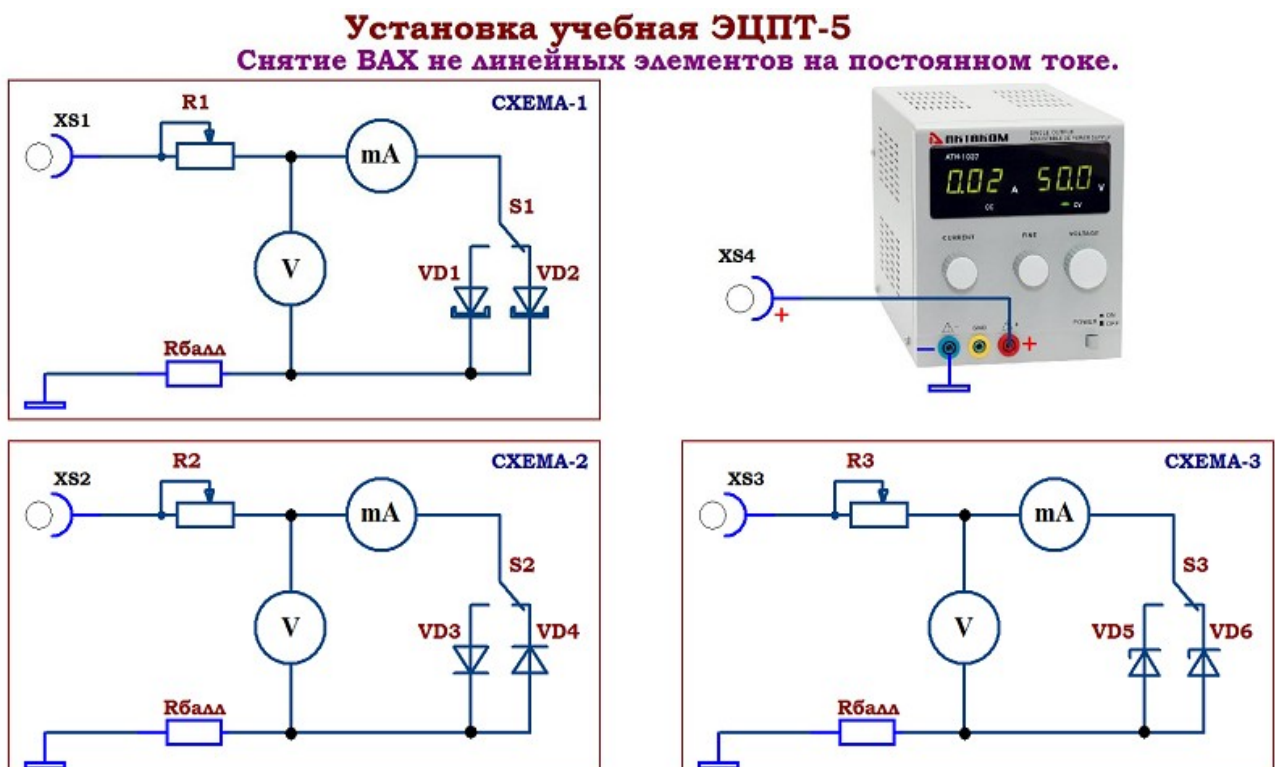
Установка учебная ЭЦПТ-5
Снятие ВАХ не линейных элементов на постоянном токе.

XS1
R1
СХЕМА-1
mA
S1
V
VD1
VD2
Rбалл

AKTAKOM
ATH-1027
0.02 A
50.0 V
CC
CV
CURRENT
FINE
VOLTAGE
XS4
+
−
+
GND
POWER
ON
OFF

XS2
R2
СХЕМА-2
mA
S2
V
VD3
VD4
Rбалл

XS3
R3
СХЕМА-3
mA
S3
V
VD5
VD6
Rбалл